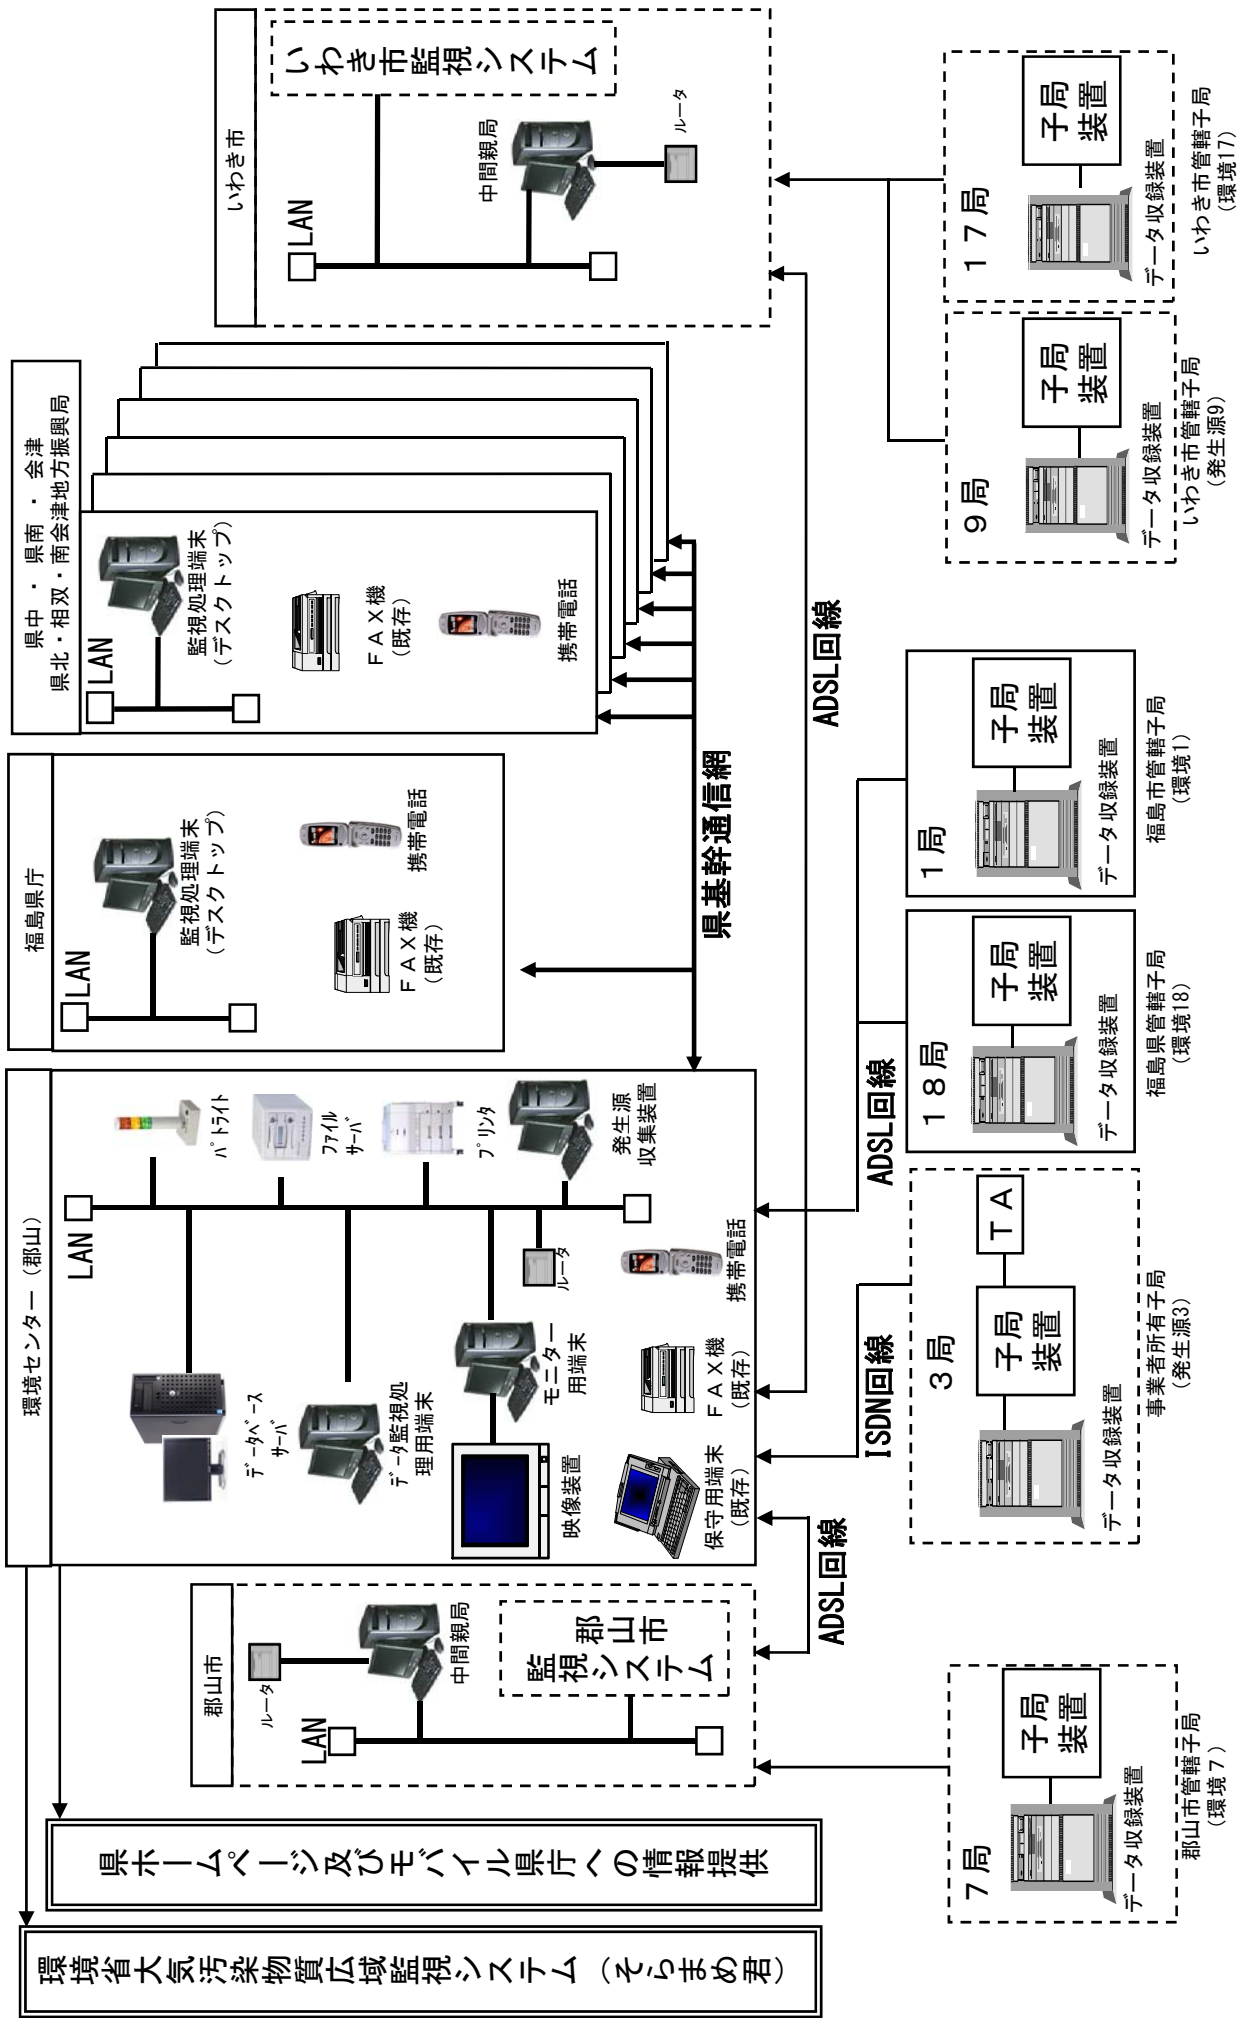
いわき市

いわき市監視システム

LAN

中間親局

ルータ

17局

子局装置

データ収録装置

いわき市管轄子局（環境17）

9局

子局装置

データ収録装置

いわき市管轄子局（発生源9）

県中・県南・会津
県北・相双・南会津地方振興局

LAN

監視処理端末（デスクトップ）

FAX機（既存）

携帯電話

ADSL回線

1局

子局装置

データ収録装置

福島市管轄子局（環境1）

福島県庁

LAN

監視処理端末（デスクトップ）

携帯電話

FAX機（既存）

県基幹通信網

18局

子局装置

データ収録装置

福島県管轄子局（環境18）

ADSL回線

環境センター（郡山）

LAN

パトライト

ファイルサーバ

プリンタ

発生源収集装置

ルータ

携帯電話

モニター用端末

FAX機（既存）

データベースサーバ

データ監視処理用端末

映像装置

保守用端末（既存）

ISDN回線

3局

TA

子局装置

データ収録装置

事業者所有子局（発生源3）

ADSL回線

郡山市

ルータ

中間親局

郡山市監視システム

LAN

7局

子局装置

データ収録装置

郡山市管轄子局（環境7）

県ホームページ及びモバイル県庁への情報提供

環境省大気汚染物質広域監視システム（そらまめ君）